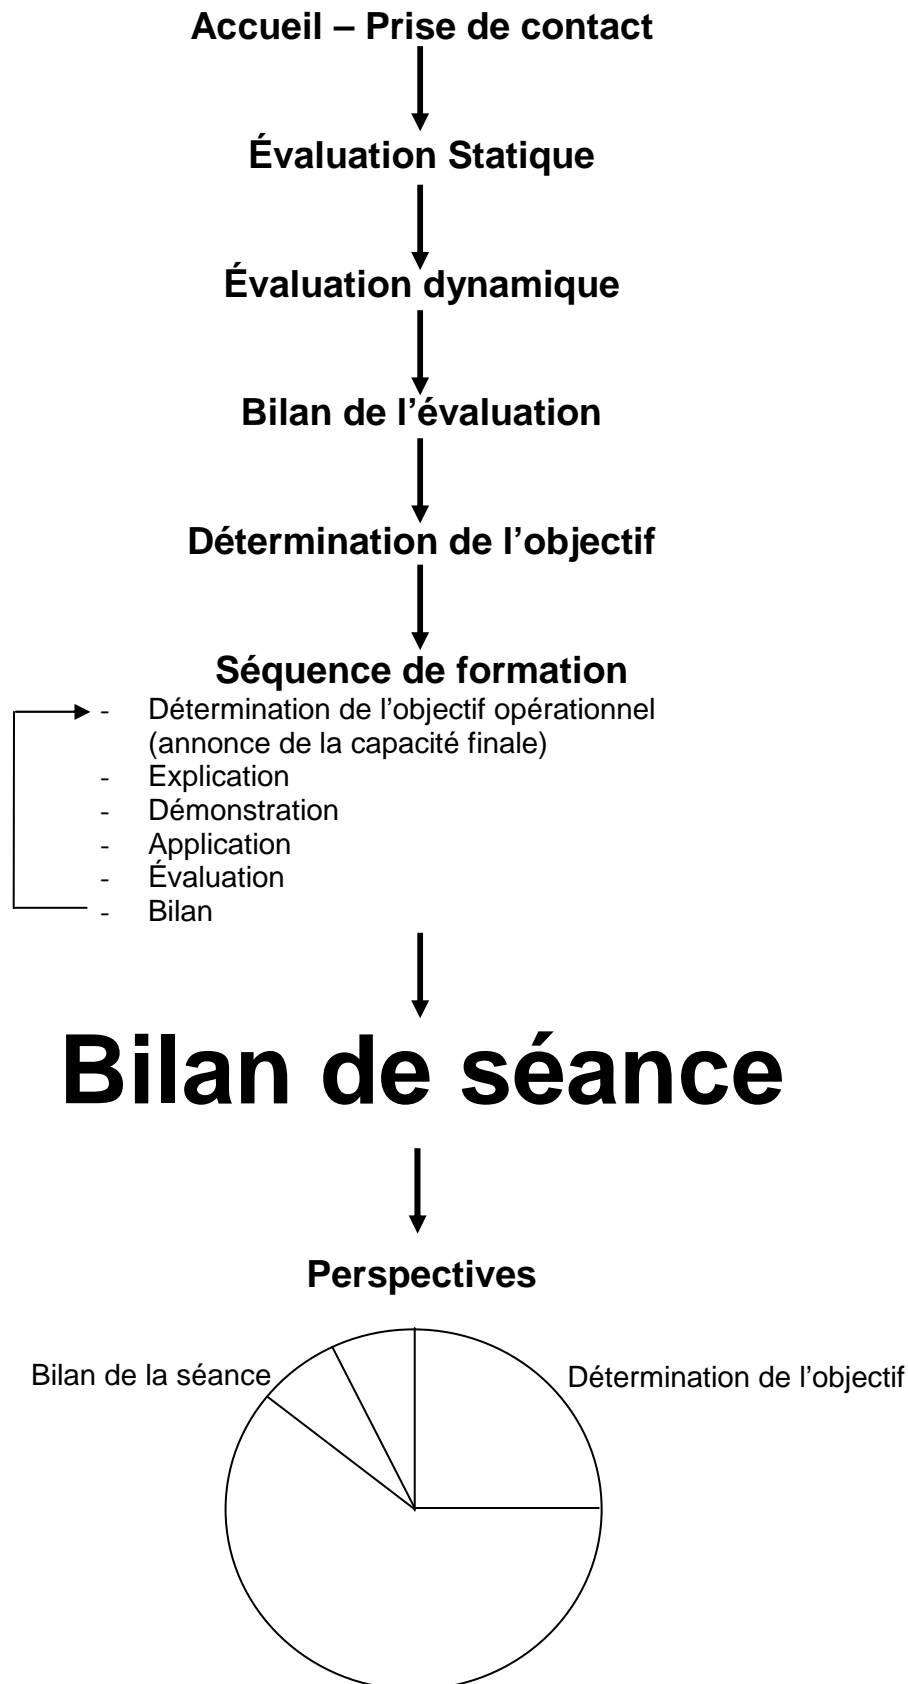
Accueil – Prise de contact

Évaluation Statique

Évaluation dynamique

Bilan de l'évaluation

Détermination de l'objectif

Séquence de formation

- Détermination de l'objectif opérationnel (annonce de la capacité finale)
- Explication
- Démonstration
- Application
- Évaluation
- Bilan

Bilan de séance

Perspectives

Bilan de la séance

Détermination de l'objectif